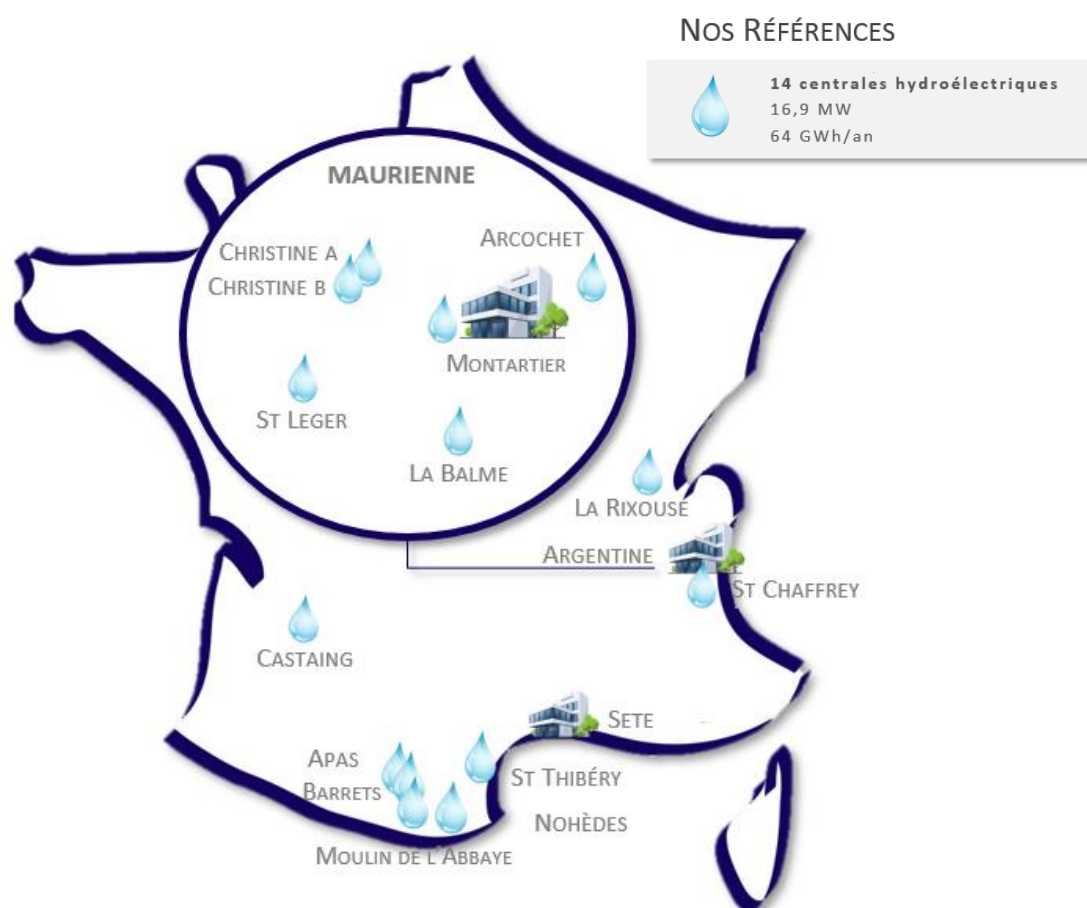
Nos Références

14 centrales hydroélectriques
16,9 MW
64 GWh/an

MAURIENNE

Christine A
Christine B

Arcochet

Montartier

St Leger

La Balme

La Rixouse

Argentine

St Chaffrey

Castaing

Sete

Apas
Barrets

St Thibéry

Nohèdes

Moulin de l'Abbaye